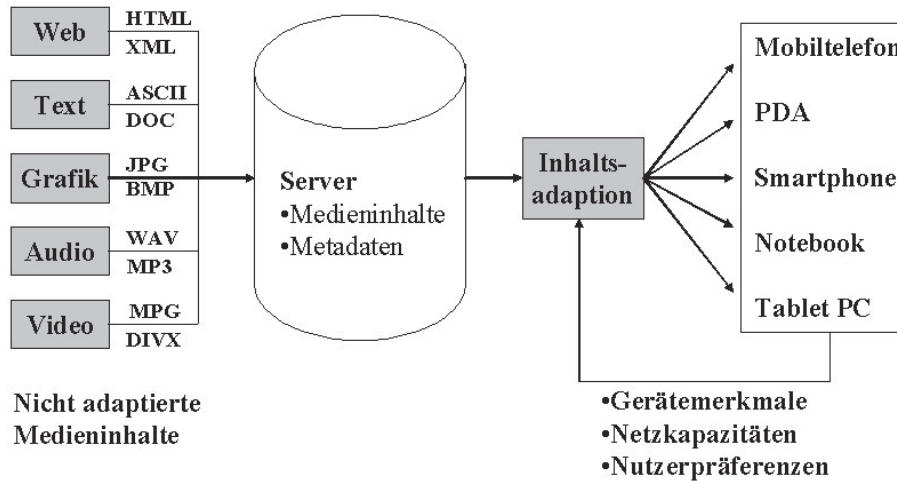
Web
HTML
XML
Text
ASCII
DOC
Grafik
JPG
BMP
Audio
WAV
MP3
Video
MPG
DIVX

Nicht adaptierte Medieninhalte

Server
•Medieninhalte
•Metadaten

Inhalts-adaption

Mobiltelefon
PDA
Smartphone
Notebook
Tablet PC

•Gerätemerkmale
•Netzkapazitäten
•Nutzerpräferenzen